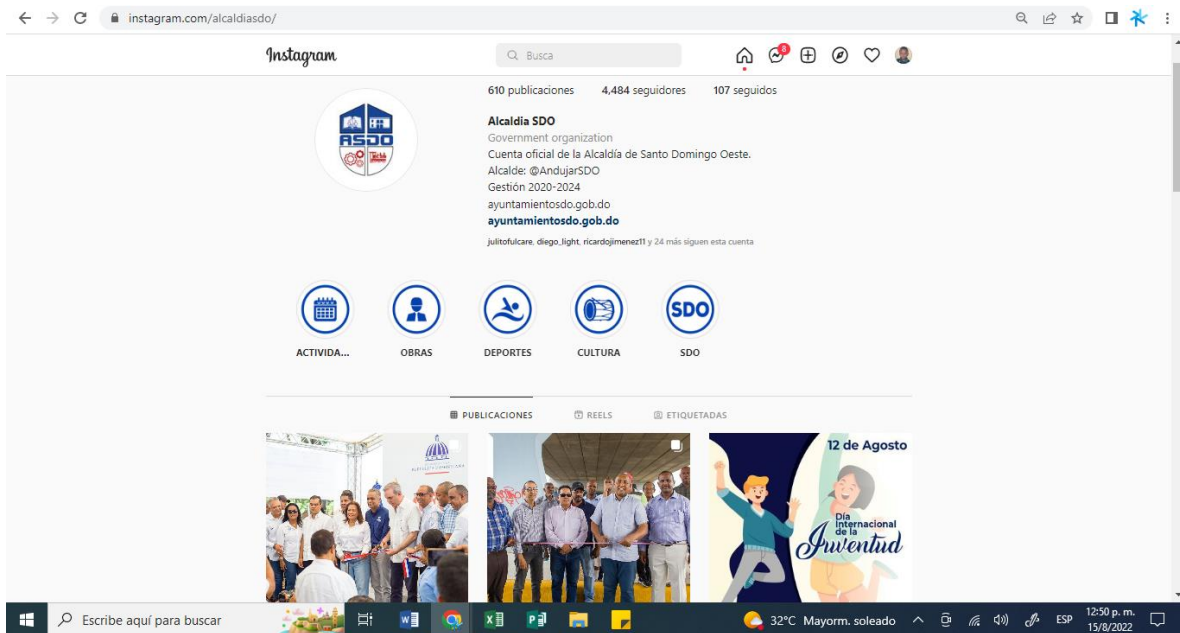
instagram.com/alcaldiasdo/

Instagram

Busca

8

610 publicaciones 4,484 seguidores 107 seguidos

ASDO

Alcaldia SDO
Government organization
Cuenta oficial de la Alcaldía de Santo Domingo Oeste.
Alcalde: @AndujarSDO
Gestión 2020-2024
ayuntamientosdo.gob.do
ayuntamientosdo.gob.do

julitofulcare, diego_light, ricardojimenez11 y 24 más siguen esta cuenta

ACTIVIDA... OBRAS DEPORTES CULTURA SDO

SDO

PUBLICACIONES REELS ETIQUETADAS

12 de Agosto

Día Internacional de la Juventud

Escribe aquí para buscar

32°C Mayorm. soleado ESP 12:50 p. m. 15/8/2022